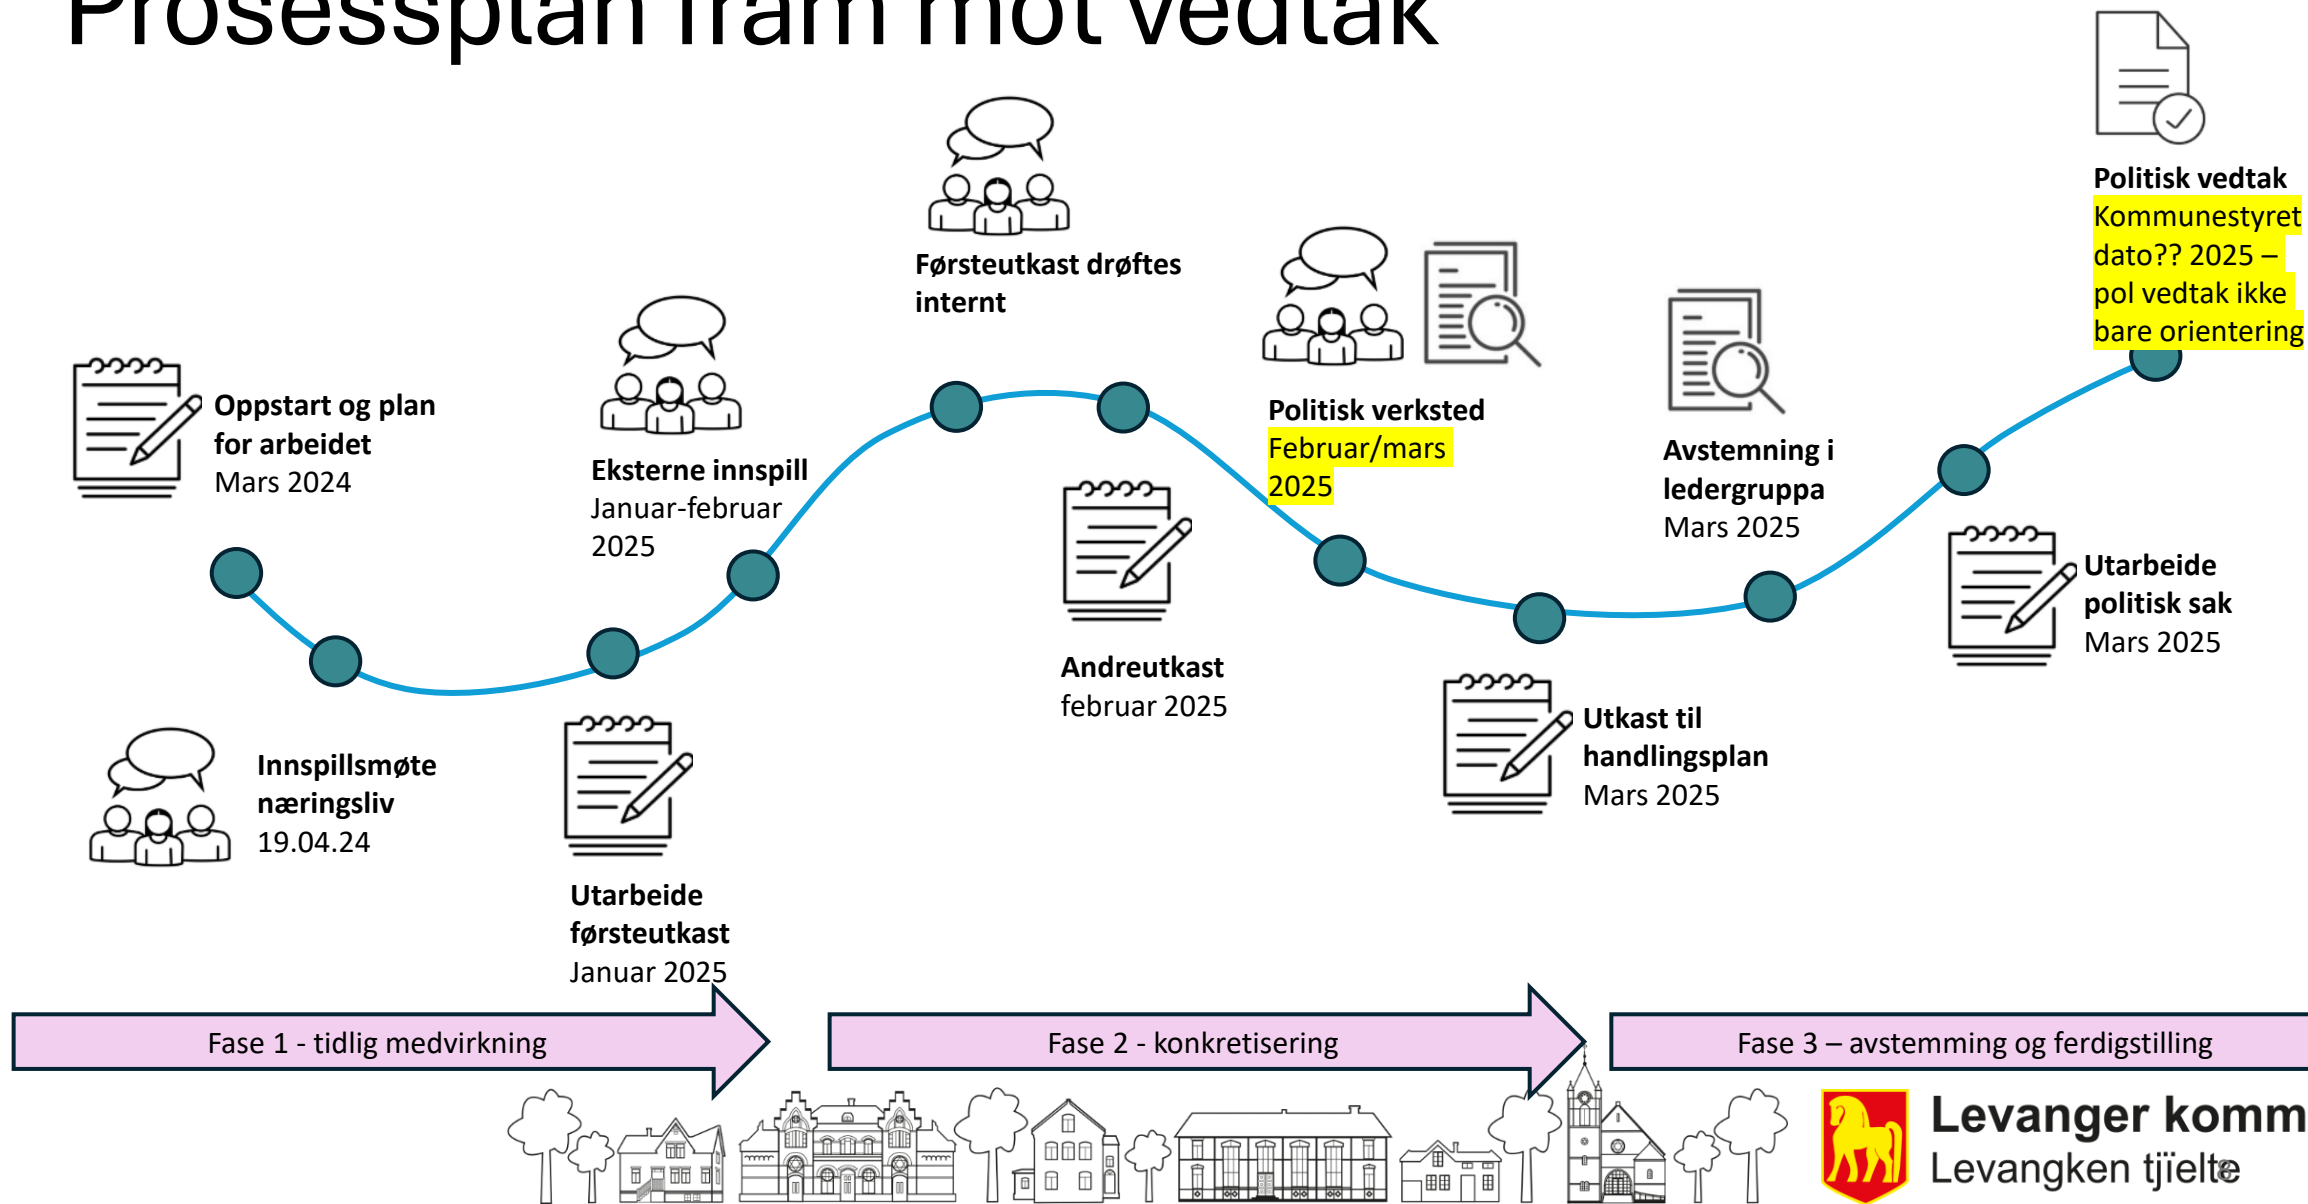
Prosessplan fram mot vedtak

Politisk vedtak
Kommunestyret dato?? 2025 – pol vedtak ikke bare orientering

Førsteutkast drøftes internt

Politisk verksted
Februar/mars 2025

Oppstart og plan for arbeidet
Mars 2024

Eksterne innspill
Januar-februar 2025

Avstemning i ledergruppa
Mars 2025

Andreutkast
februar 2025

Utarbeide politisk sak
Mars 2025

Utkast til handlingsplan
Mars 2025

Innspillsmøte næringsliv
19.04.24

Utarbeide førsteutkast
Januar 2025

Fase 1 - tidlig medvirkning

Fase 2 - konkretisering

Fase 3 – avstemming og ferdigstilling

Levanger komm
Levangken tjïelte